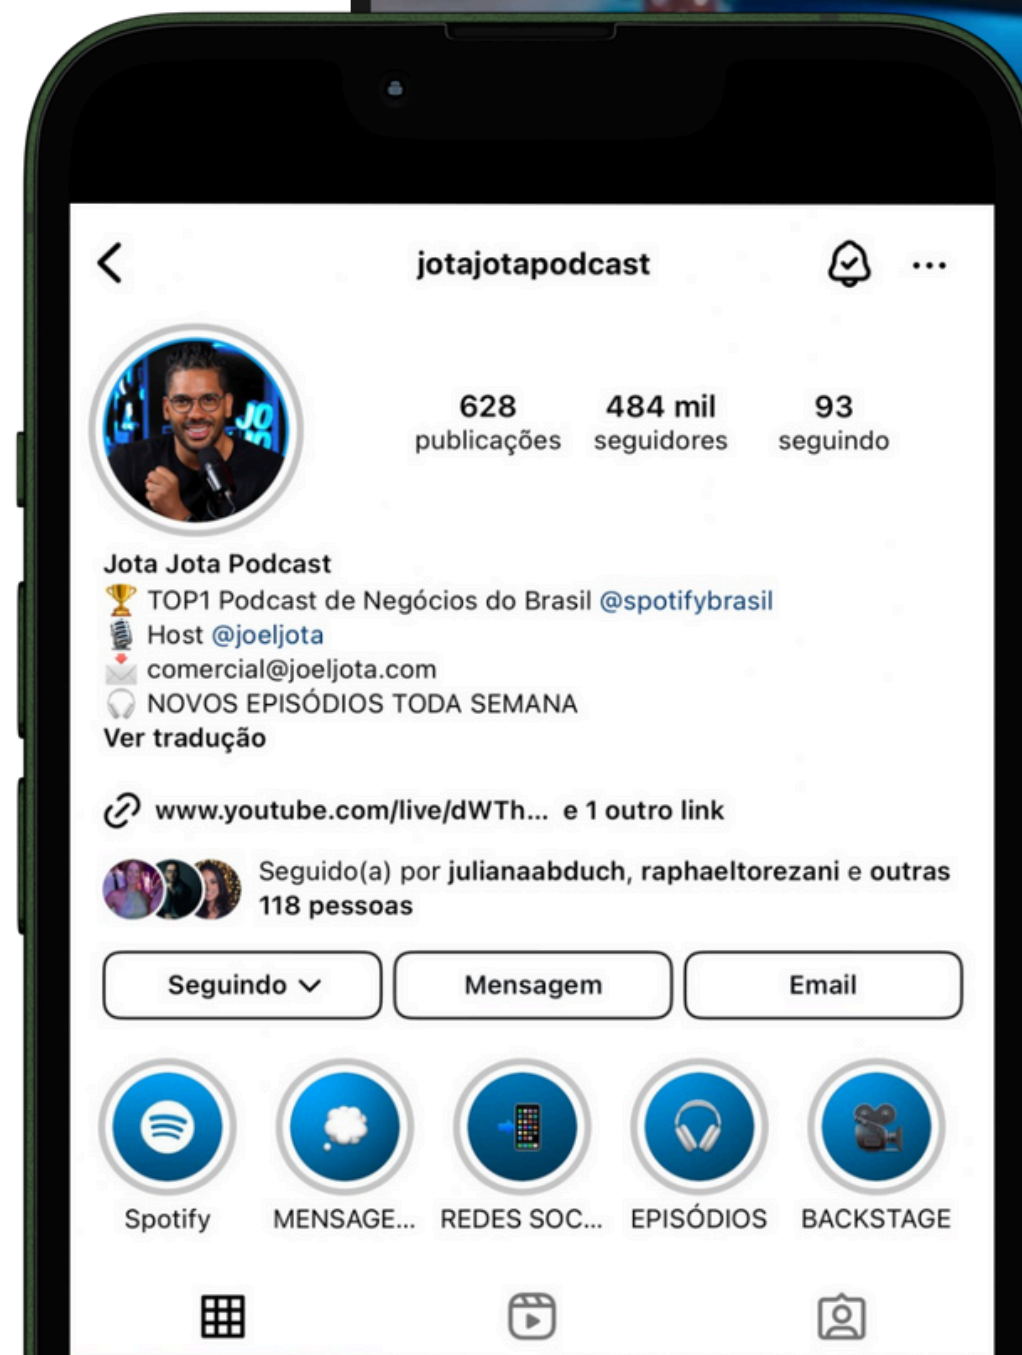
jotajotapodcast

628 publicações
484 mil seguidores
93 seguindo

JO

Jota Jota Podcast
🏆 TOP1 Podcast de Negócios do Brasil @spotifybrasil
🎙️ Host @joeljota
📩 comercial@joeljota.com
🎧 NOVOS EPISÓDIOS TODA SEMANA
Ver tradução

www.youtube.com/live/dWTh... e 1 outro link

Seguido(a) por julianaabduch, raphaeltorezani e outras 118 pessoas

Seguindo
Mensagem
Email

Spotify
MENSAGE...
REDES SOC...
EPISÓDIOS
BACKSTAGE